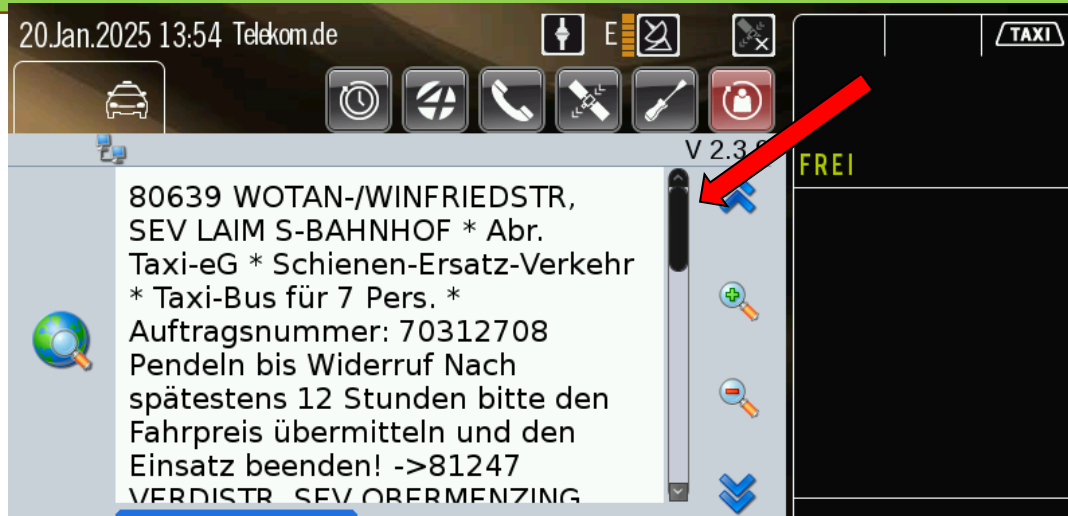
20.Jan.2025 13:54 Telekom.de

E

TAXI

V 2.3.0

FREI

80639 WOTAN-/WINFRIEDSTR, SEV LAIM S-BAHNHOF * Abr. Taxi-eG * Schienen-Ersatz-Verkehr * Taxi-Bus für 7 Pers. * Auftragsnummer: 70312708 Pendeln bis Widerruf Nach spätestens 12 Stunden bitte den Fahrpreis übermitteln und den Einsatz beenden! ->81247 VERDISTR, SEV OBERMENZING